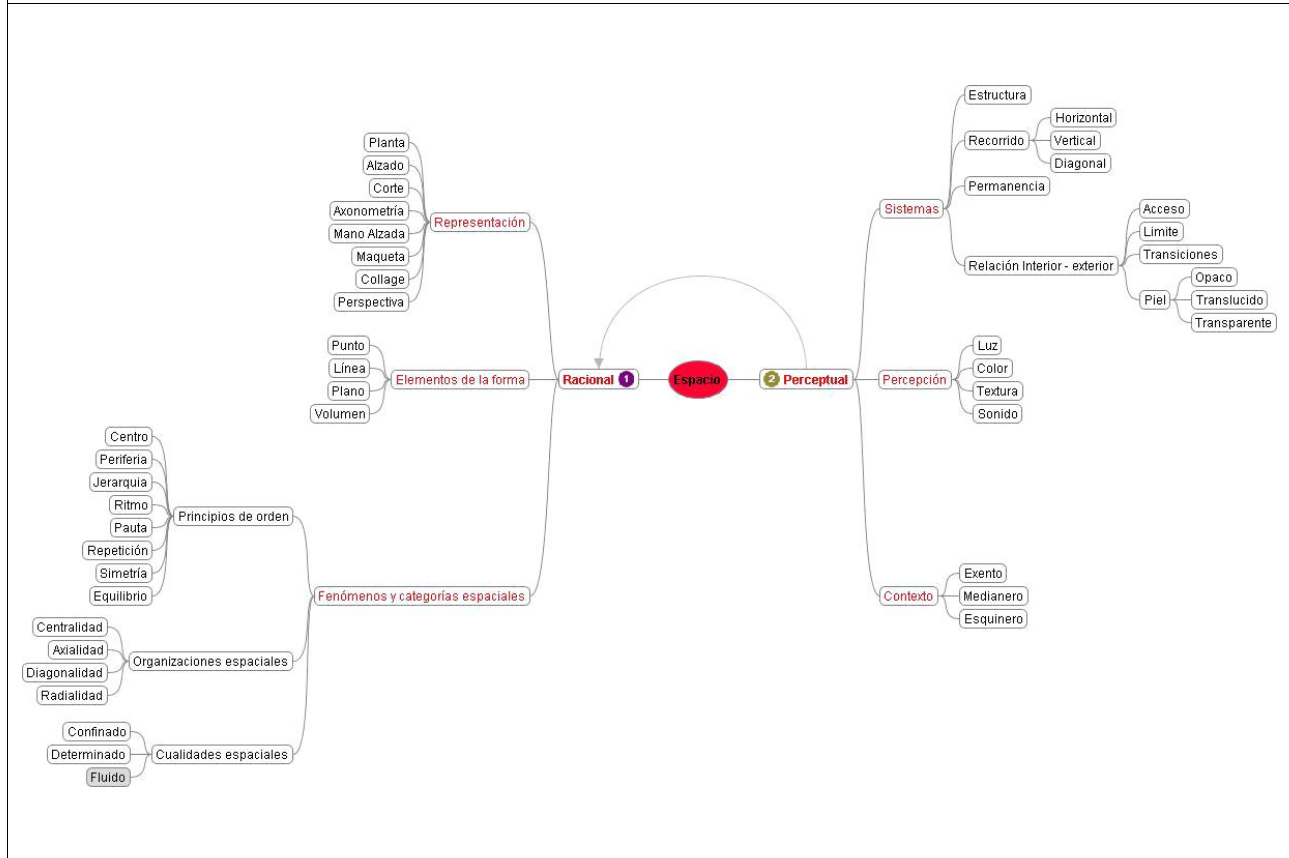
Espacio

Racional 1

Representación
Planta
Alzado
Corte
Axonometría
Mano Alzada
Maqueta
Collage
Perspectiva

Elementos de la forma
Punto
Línea
Plano
Volumen

Fenómenos y categorías espaciales
Principios de orden
Centro
Periferia
Jerarquia
Ritmo
Pauta
Repetición
Simetría
Equilibrio
Organizaciones espaciales
Centralidad
Axialidad
Diagonalidad
Radialidad
Cualidades espaciales
Confinado
Determinado
Fluido

2 Perceptual

Sistemas
Estructura
Recorrido
Horizontal
Vertical
Diagonal
Permanencia
Relación Interior - exterior
Acceso
Limite
Transiciones
Piel
Opaco
Translucido
Transparente

Percepción
Luz
Color
Textura
Sonido

Contexto
Exento
Medianero
Esquinero